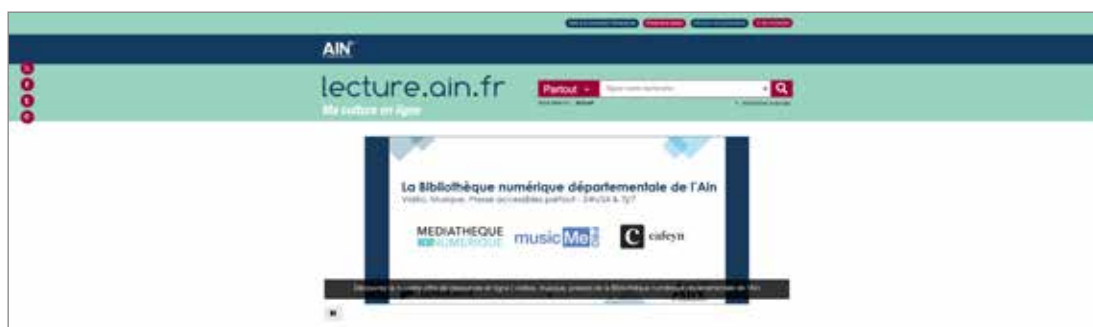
AIN

lecture.ain.fr

Ma culture en ligne

Partout

La Bibliothèque numérique départementale de l'Ain

Vidéo, Musique, Presse accessibles partout - 24h/24 & 7j/7

MEDIATHEQUE NUMERIQUE

musicMe

cafeyn

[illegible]